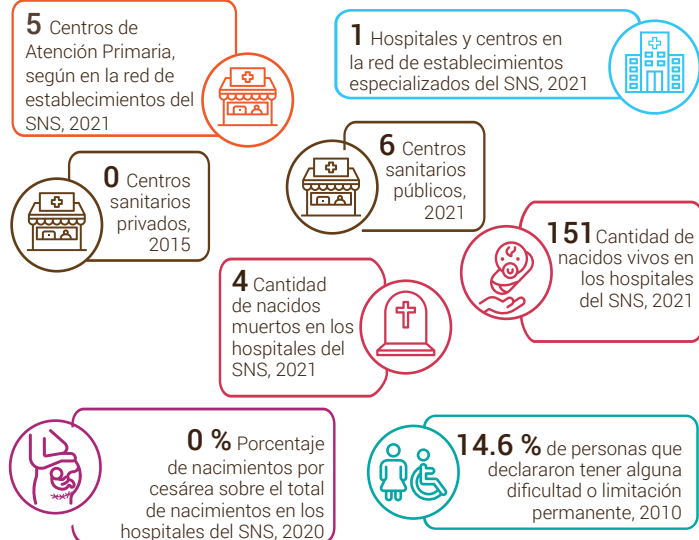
5 Centros de Atención Primaria, según en la red de establecimientos del SNS, 2021

1 Hospitales y centros en la red de establecimientos especializados del SNS, 2021

0 Centros sanitarios privados, 2015

6 Centros sanitarios públicos, 2021

151 Cantidad de nacidos vivos en los hospitales del SNS, 2021

4 Cantidad de nacidos muertos en los hospitales del SNS, 2021

0 % Porcentaje de nacimientos por cesárea sobre el total de nacimientos en los hospitales del SNS, 2020

14.6 % de personas que declararon tener alguna dificultad o limitación permanente, 2010